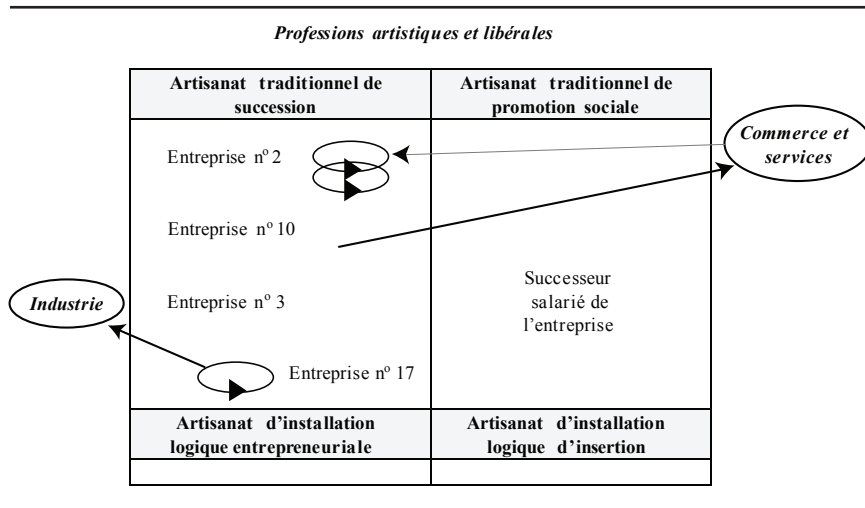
*Professions artistiques et libérales*

| Artisanat traditionnel de succession | Artisanat traditionnel de promotion sociale |
|---|---|
| Entreprise n° 2<br>Entreprise n° 10<br>Entreprise n° 3<br>Entreprise n° 17 | Successeur salarié de l'entreprise |
| Artisanat d'installation logique entrepreneuriale | Artisanat d'installation logique d'insertion |
| | |

*Commerce et services*

*Industrie*